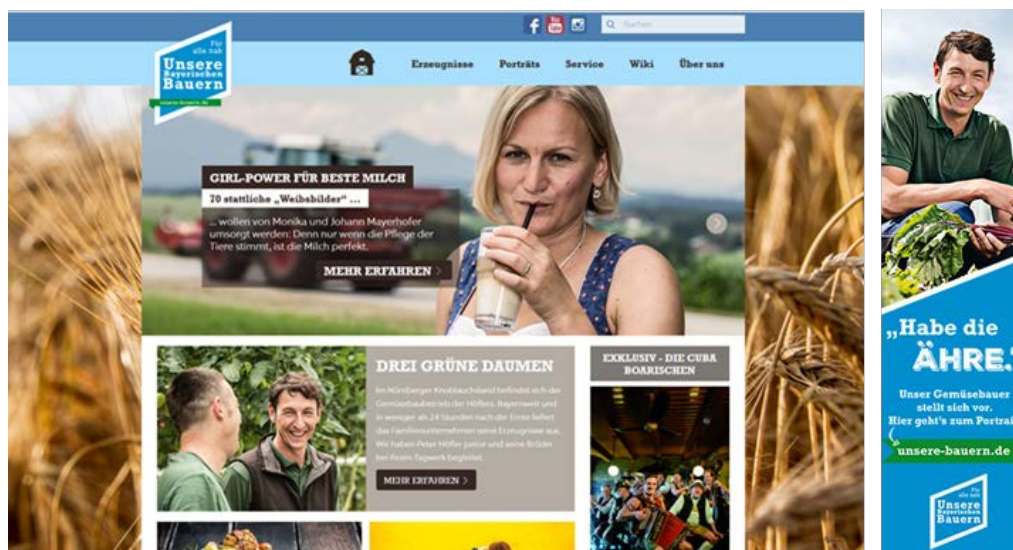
Suchen

Für alle nah
Unsere Bayerischen Bauern
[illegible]

Erzeugnisse Porträts Service Wiki Über uns

GIRL-POWER FÜR BESTE MILCH
70 stattliche „Weibsbilder" ...
... wollen von Monika und Johann Mayerhofer umsorgt werden: Denn nur wenn die Pflege der Tiere stimmt, ist die Milch perfekt.
MEHR ERFAHREN

DREI GRÜNE DAUMEN
Im Nürnberger Knoblauchsland befindet sich der Gemüsebaubetrieb der Höflers. Bayernweit und in weniger als 24 Stunden nach der Ernte liefert das Familienunternehmen seine Erzeugnisse aus. Wir haben Peter Höfler junior und seine Brüder bei ihrem Tagwerk begleitet.
MEHR ERFAHREN

EXKLUSIV - DIE CUBA BOARISCHEN

„Habe die ÄHRE."
Unser Gemüsebauer stellt sich vor.
Hier geht's zum Portrai
unsere-bauern.de

Für alle nah
Unsere Bayerischen Bauern